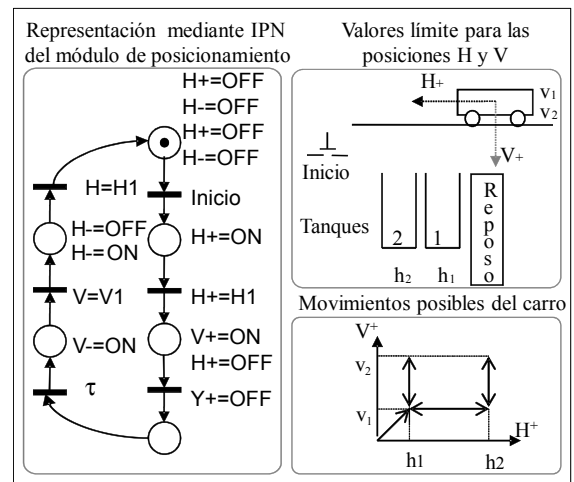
Representación mediante IPN del módulo de posicionamiento

H+=OFF
H-=OFF
H+=OFF
H-=OFF

H=H1
Inicio
H-=OFF
H-=ON
H+=ON
V=V1
H+=H1
V-=ON
V+=ON
H+=OFF
τ
Y+=OFF

Valores límite para las posiciones H y V

H+
$v_1$
$v_2$
V+
Inicio
Tanques
2
1
Reposo
$h_2$
$h_1$

Movimientos posibles del carro

$V^+$
$v_2$
$v_1$
$H^+$
h1
h2